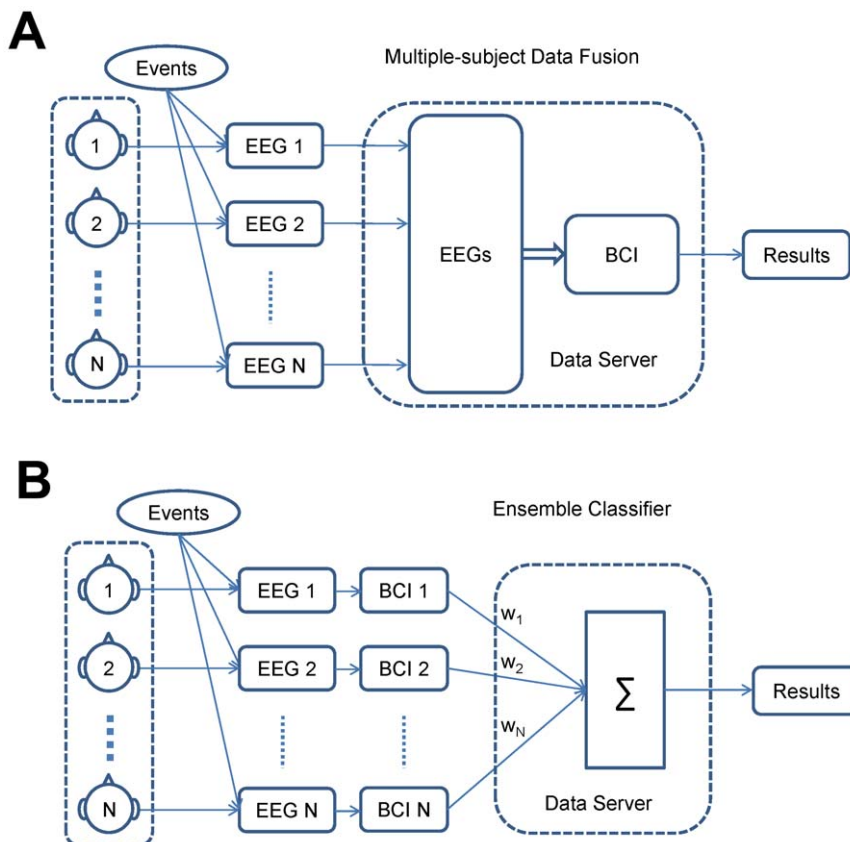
A

Multiple-subject Data Fusion

Events

1

2

N

EEG 1

EEG 2

EEG N

EEGs

BCI

Results

Data Server

B

Ensemble Classifier

Events

1

2

N

EEG 1

EEG 2

EEG N

BCI 1

BCI 2

BCI N

$w_1$

$w_2$

$w_N$

$\sum$

Results

Data Server